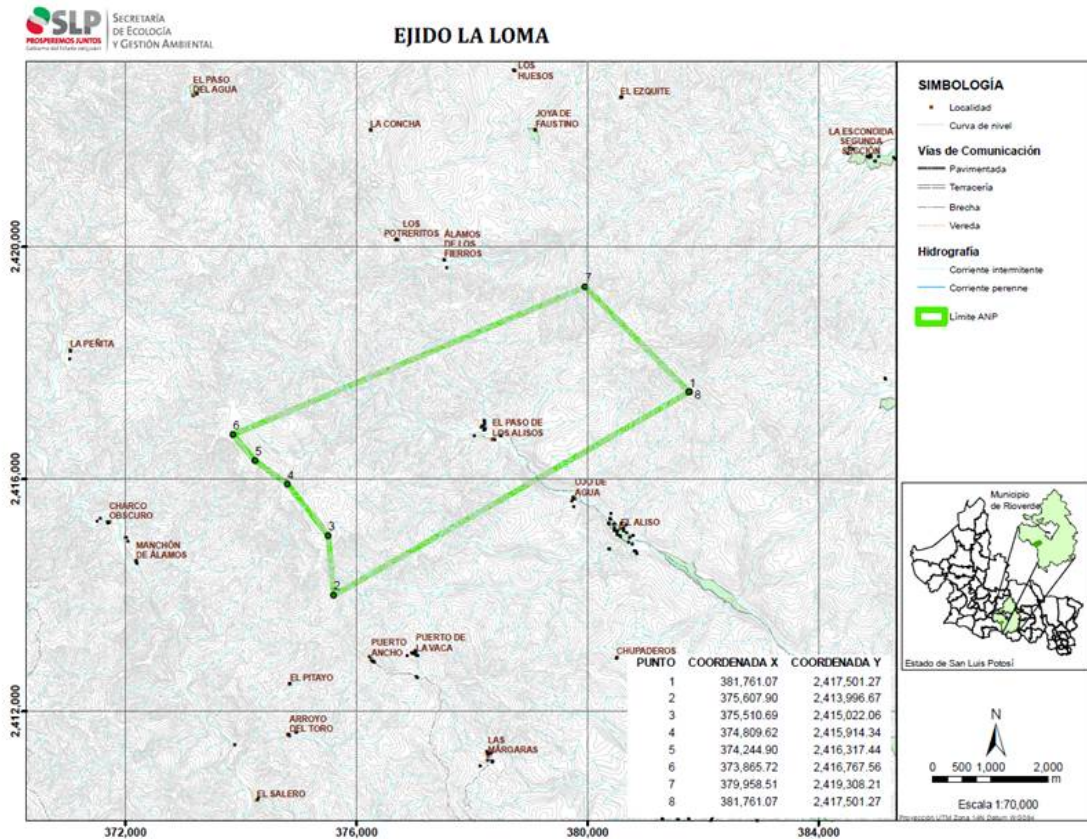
SLP PROSPEREMOS JUNTOS Gobierno del Estado 2015-2021
SECRETARÍA DE ECOLOGÍA Y GESTIÓN AMBIENTAL

EJIDO LA LOMA

SIMBOLOGÍA
Localidad
Curva de nivel
Vías de Comunicación
Pavimentada
Terracería
Brecha
Vereda
Hidrografía
Corriente intermitente
Corriente perenne
Límite ANP

EL PASO DEL AGUA
LOS HUESOS
EL EZQUITE
LA CONCHA
JOYA DE FAUSTINO
LA ESCONDIDA SEGUNDA SECCIÓN
LOS POTRERITOS
ÁLAMOS DE LOS FIERROS
LA PEÑITA
EL PASO DE LOS ALISOS
OJO DE AGUA
EL ALISO
CHARCO OBSCURO
MANCHÓN DE ÁLAMOS
PUERTO ANCHO
PUERTO DE LA VACA
CHUPADEROS
EL PITAYO
ARROYO DEL TORO
LAS MÁRGARAS
EL SALERO

1 2 3 4 5 6 7 8

2,420,000
2,416,000
2,412,000
372,000
376,000
380,000
384,000

Municipio de Rioverde
Estado de San Luis Potosí

| PUNTO | COORDENADA X | COORDENADA Y |
|---|---|---|
| 1 | 381,761.07 | 2,417,501.27 |
| 2 | 375,607.90 | 2,413,996.67 |
| 3 | 375,510.69 | 2,415,022.06 |
| 4 | 374,809.62 | 2,415,914.34 |
| 5 | 374,244.90 | 2,416,317.44 |
| 6 | 373,865.72 | 2,416,767.56 |
| 7 | 379,958.51 | 2,419,308.21 |
| 8 | 381,761.07 | 2,417,501.27 |

N
0 500 1,000 2,000 m
Escala 1:70,000
Proyección UTM Zona 14N Datum WGS84